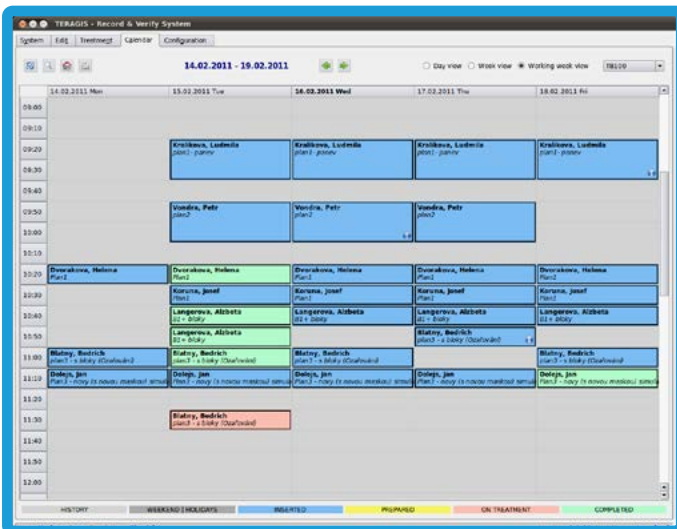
TERAGIS - Record & Verify System

System Edit Treatment Calendar Configuration

14.02.2011 - 19.02.2011

Day view Week view Working week view TB100

| | 14.02.2011 Mon | 15.02.2011 Tue | 16.02.2011 Wed | 17.02.2011 Thu | 18.02.2011 Fri |
|---|---|---|---|---|---|
| 09:00 | | | | | |
| 09:10 | | | | | |
| 09:20 | | Kralikova, Ludmila plan1 - panev | Kralikova, Ludmila plan1 - panev | Kralikova, Ludmila plan1 - panev | Kralikova, Ludmila plan1 - panev |
| 09:30 | | | | | |
| 09:40 | | | | | |
| 09:50 | | Vondra, Petr plan2 | Vondra, Petr plan2 | Vondra, Petr plan2 | |
| 10:00 | | | | | |
| 10:10 | | | | | |
| 10:20 | Dvorakova, Helena Plan1 | Dvorakova, Helena Plan1 | Dvorakova, Helena Plan1 | Dvorakova, Helena Plan1 | Dvorakova, Helena Plan1 |
| 10:30 | | Koruna, Josef Plan1 | Koruna, Josef Plan1 | Koruna, Josef Plan1 | Koruna, Josef Plan1 |
| 10:40 | | Langerova, Alzbeta B1 + bloky | Langerova, Alzbeta B1 + bloky | Langerova, Alzbeta B1 + bloky | Langerova, Alzbeta B1 + bloky |
| 10:50 | | Langerova, Alzbeta B1 + bloky | | Blatny, Bedrich plan3 - s bloky (Ozařování) | |
| 11:00 | Blatny, Bedrich plan3 - s bloky (Ozařování) | Blatny, Bedrich plan3 - s bloky (Ozařování) | Blatny, Bedrich plan3 - s bloky (Ozařování) | | Blatny, Bedrich plan3 - s bloky (Ozařování) |
| 11:10 | Dolejs, Jan Plan3 - novy (s novou maskou) simul | Dolejs, Jan Plan3 - novy (s novou maskou) simul | Dolejs, Jan Plan3 - novy (s novou maskou) simul | Dolejs, Jan Plan3 - novy (s novou maskou) simul | Dolejs, Jan Plan3 - novy (s novou maskou) simul |
| 11:20 | | | | | |
| 11:30 | | Blatny, Bedrich plan3 - s bloky (Ozařování) | | | |
| 11:40 | | | | | |
| 11:50 | | | | | |
| 12:00 | | | | | |

HISTORY WEEKEND | HOLIDAYS INSERTED PREPARED ON TREATMENT COMPLETED